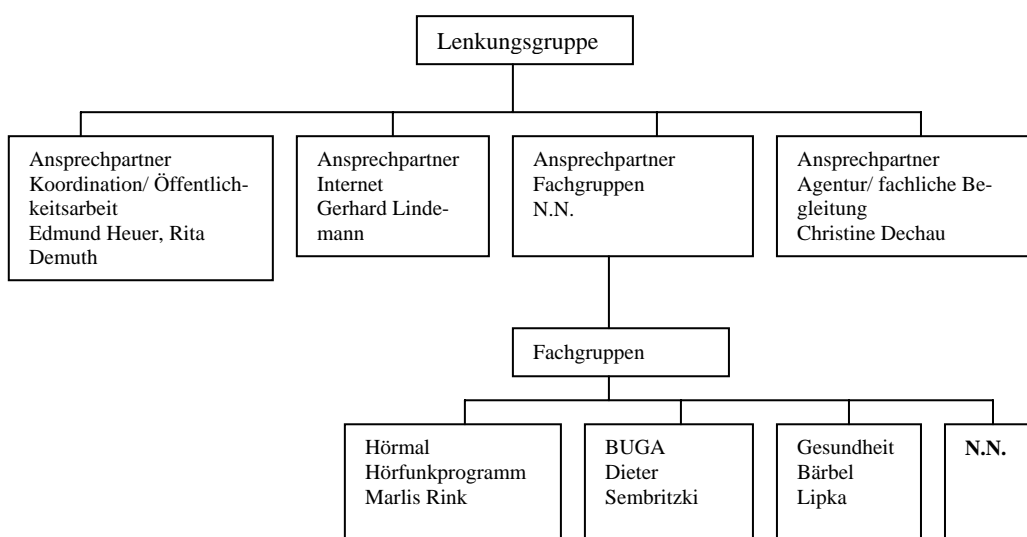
Lenkungsgruppe

Ansprechpartner Koordination/ Öffentlichkeitsarbeit Edmund Heuer, Rita Demuth

Ansprechpartner Internet Gerhard Lindemann

Ansprechpartner Fachgruppen N.N.

Ansprechpartner Agentur/ fachliche Begleitung Christine Dechau

Fachgruppen

Hörmal Hörfunkprogramm Marlis Rink

BUGA Dieter Sembritzki

Gesundheit Bärbel Lipka

**N.N.**